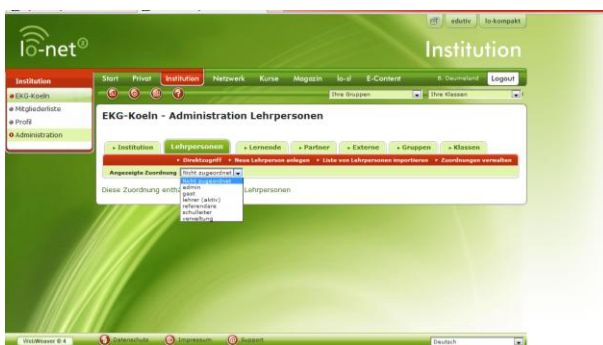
lo-net®

edutiv   lo-kompakt

Institution

Institution
EKG-Koeln
Mitgliederliste
Profil
Administration

Start   Privat   Institution   Netzwerk   Kurse   Magazin   lo-s!   E-Content   B. Deutmeland   Logout

Ihre Gruppen   Ihre Klassen

EKG-Koeln - Administration Lehrpersonen

Institution   Lehrpersonen   Lernende   Partner   Externe   Gruppen   Klassen

Direktzugriff   Neue Lehrperson anlegen   Liste von Lehrpersonen importieren   Zuordnungen verwalten

Angezeigte Zuordnung   Nicht zugeordnet

Nicht zugeordnet
admin
gast
lehrer (aktiv)
referendare
schulleiter
verwaltung

Diese Zuordnung enth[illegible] Lehrpersonen

WebWeaver ® 4   Datenschutz   Impressum   Support   Deutsch